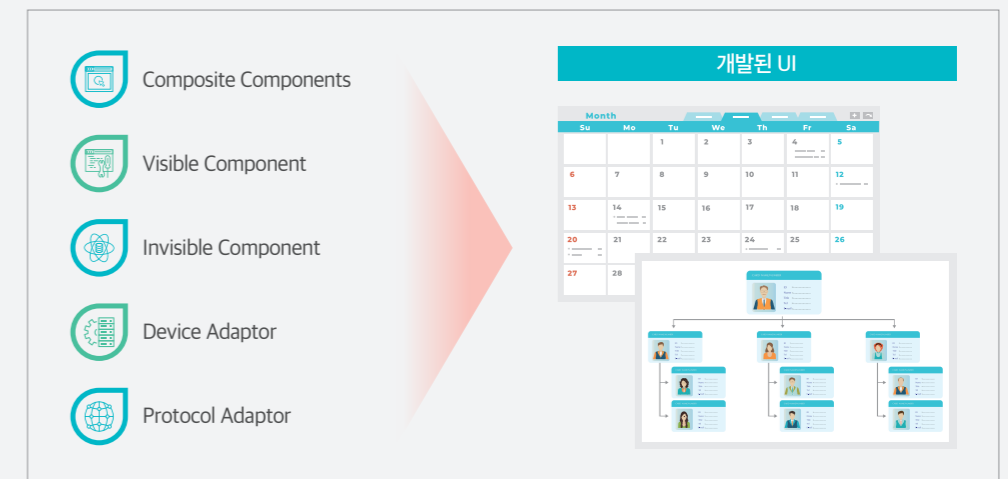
Composite Components

Visible Component

Invisible Component

Device Adaptor

Protocol Adaptor

개발된 UI

Month

| Su | Mo | Tu | We | Th | Fr | Sa |
|---|---|---|---|---|---|---|
| | | 1 | 2 | 3 | 4 | 5 |
| 6 | 7 | 8 | 9 | 10 | 11 | 12 |
| 13 | 14 | 15 | 16 | 17 | 18 | 19 |
| 20 | 21 | 22 | 23 | 24 | 25 | 26 |
| 27 | 28 | | | | | |